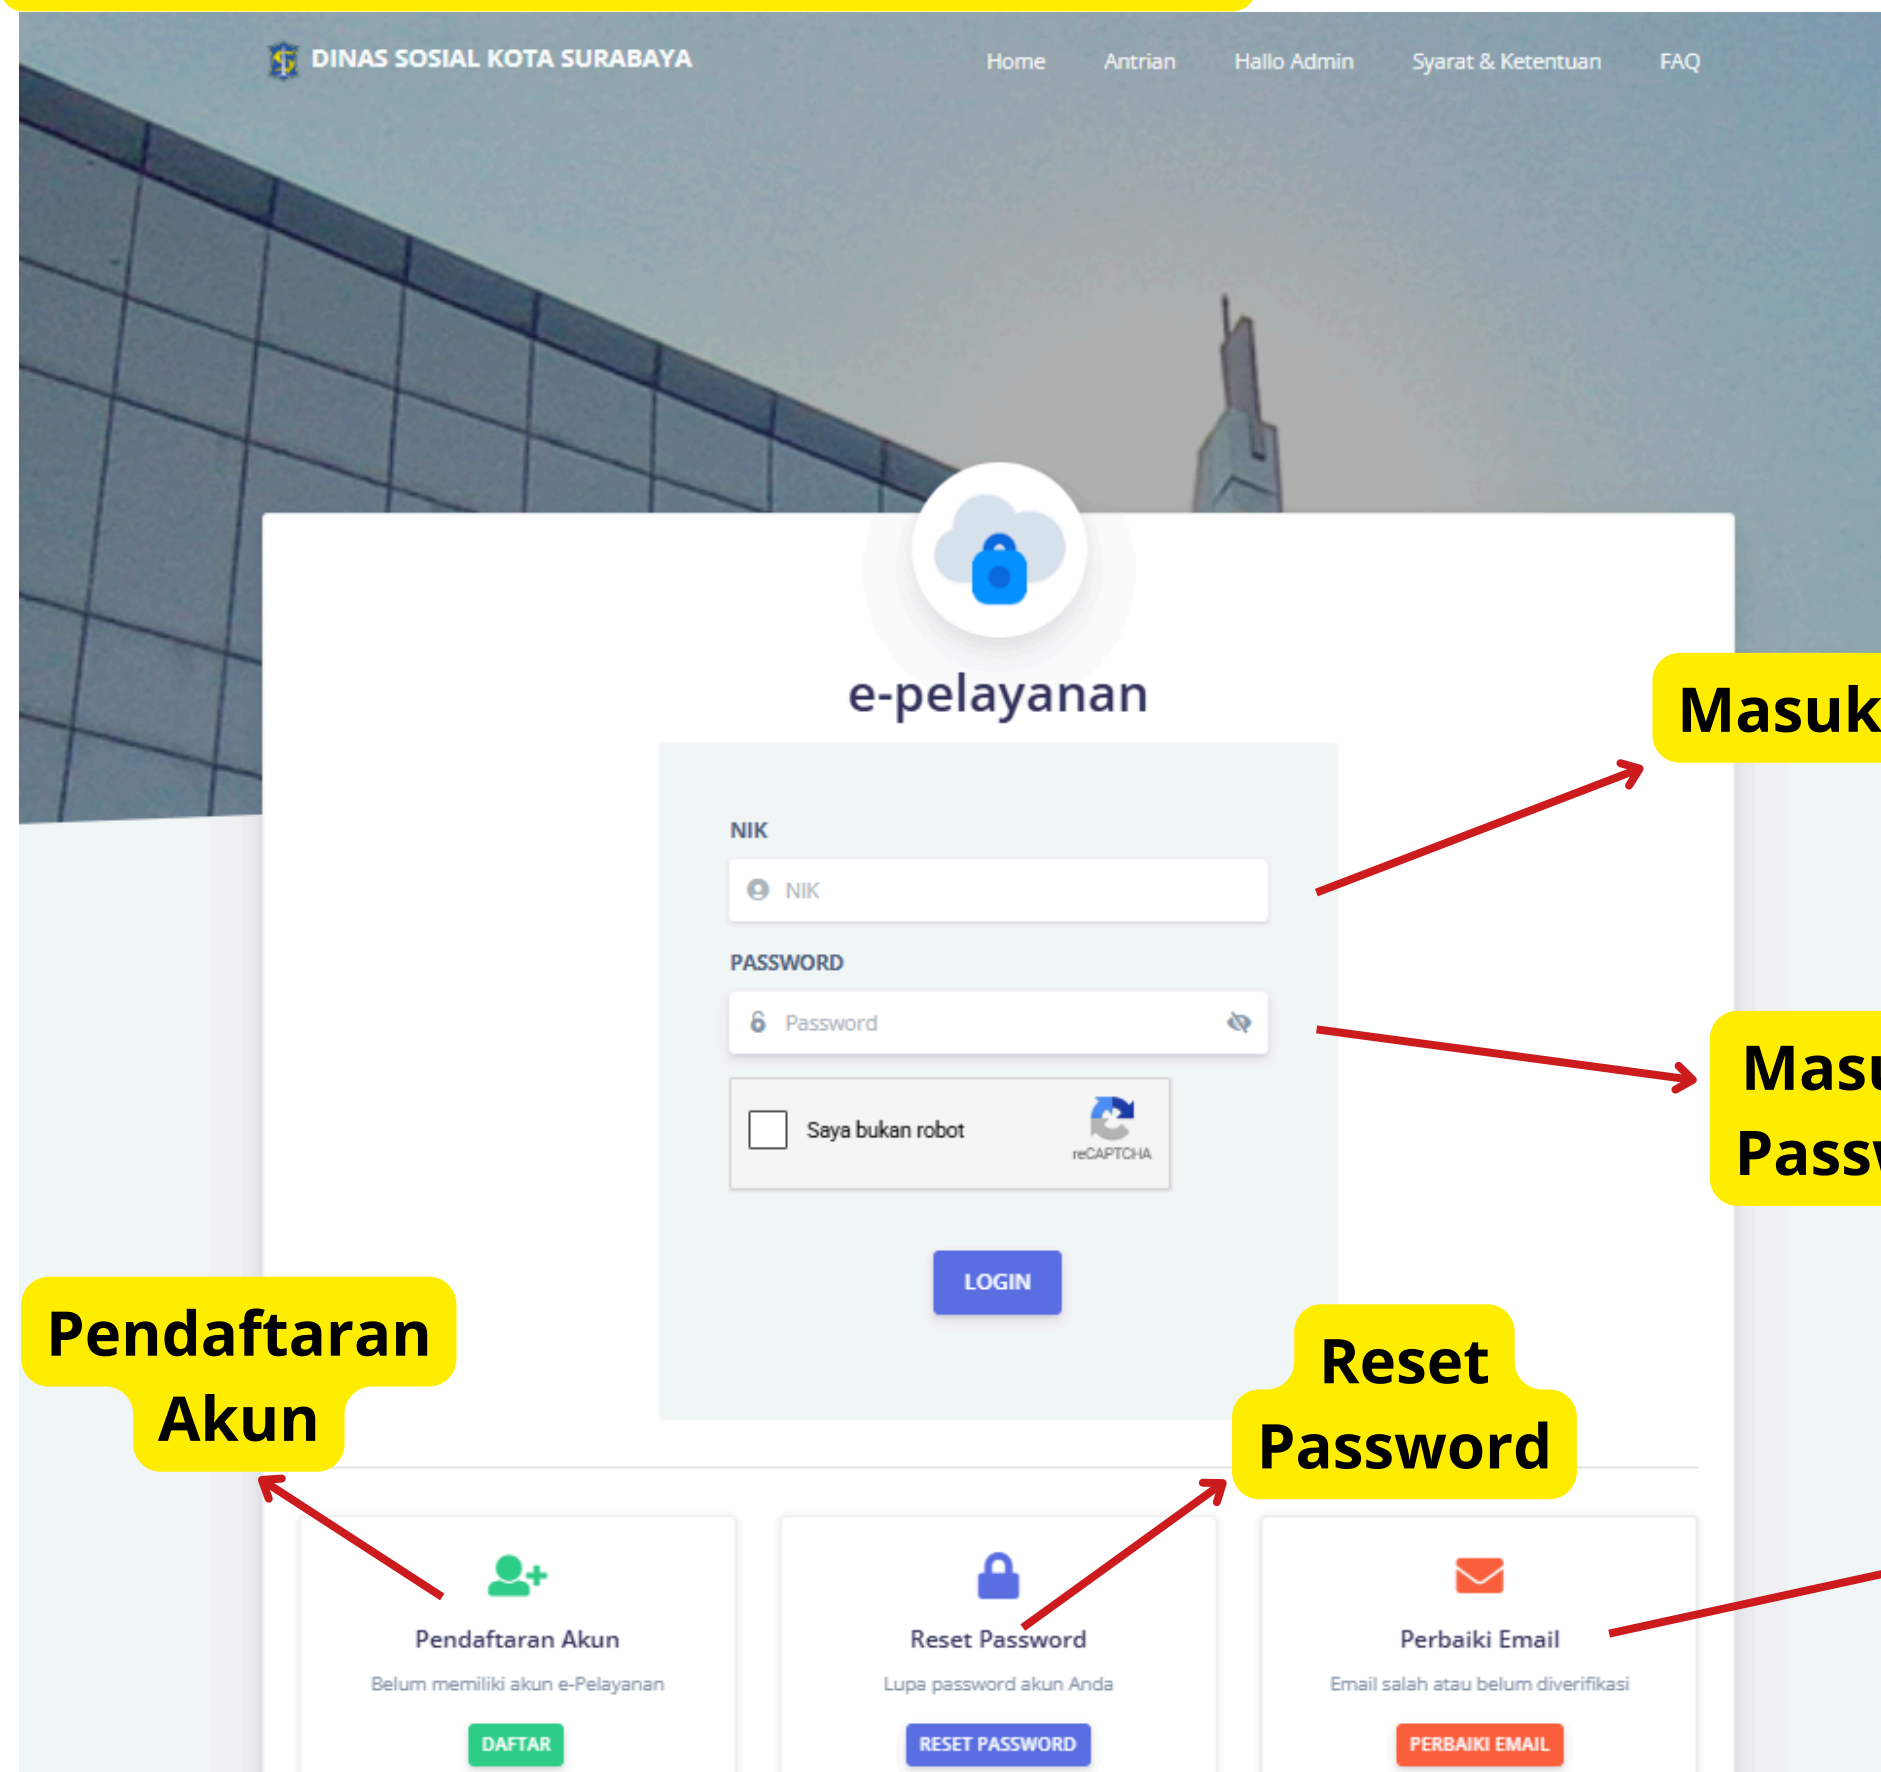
DINAS SOSIAL KOTA SURABAYA

Home Antrian Hallo Admin Syarat & Ketentuan FAQ

e-pelayanan

NIK

NIK

PASSWORD

Password

Saya bukan robot

reCAPTCHA

LOGIN

Masuk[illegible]

Mas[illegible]
Pass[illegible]

Pendaftaran Akun

Reset Password

Pendaftaran Akun

Belum memiliki akun e-Pelayanan

DAFTAR

Reset Password

Lupa password akun Anda

RESET PASSWORD

Perbaiki Email

Email salah atau belum diverifikasi

PERBAIKI EMAIL